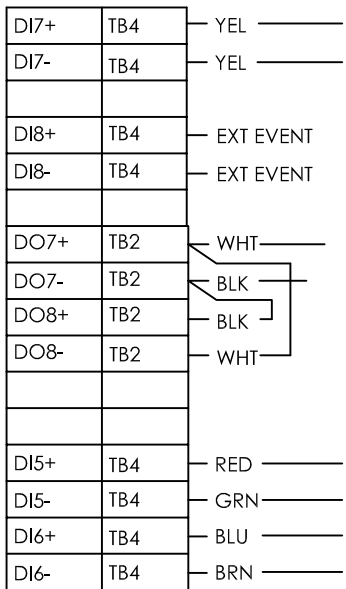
| | | |
|---|---|---|
| DI7+ | TB4 | YEL |
| DI7- | TB4 | YEL |
| | | |
| DI8+ | TB4 | EXT EVENT |
| DI8- | TB4 | EXT EVENT |
| | | |
| DO7+ | TB2 | WHT |
| DO7- | TB2 | BLK |
| DO8+ | TB2 | BLK |
| DO8- | TB2 | WHT |
| | | |
| | | |
| DI5+ | TB4 | RED |
| DI5- | TB4 | GRN |
| DI6+ | TB4 | BLU |
| DI6- | TB4 | BRN |